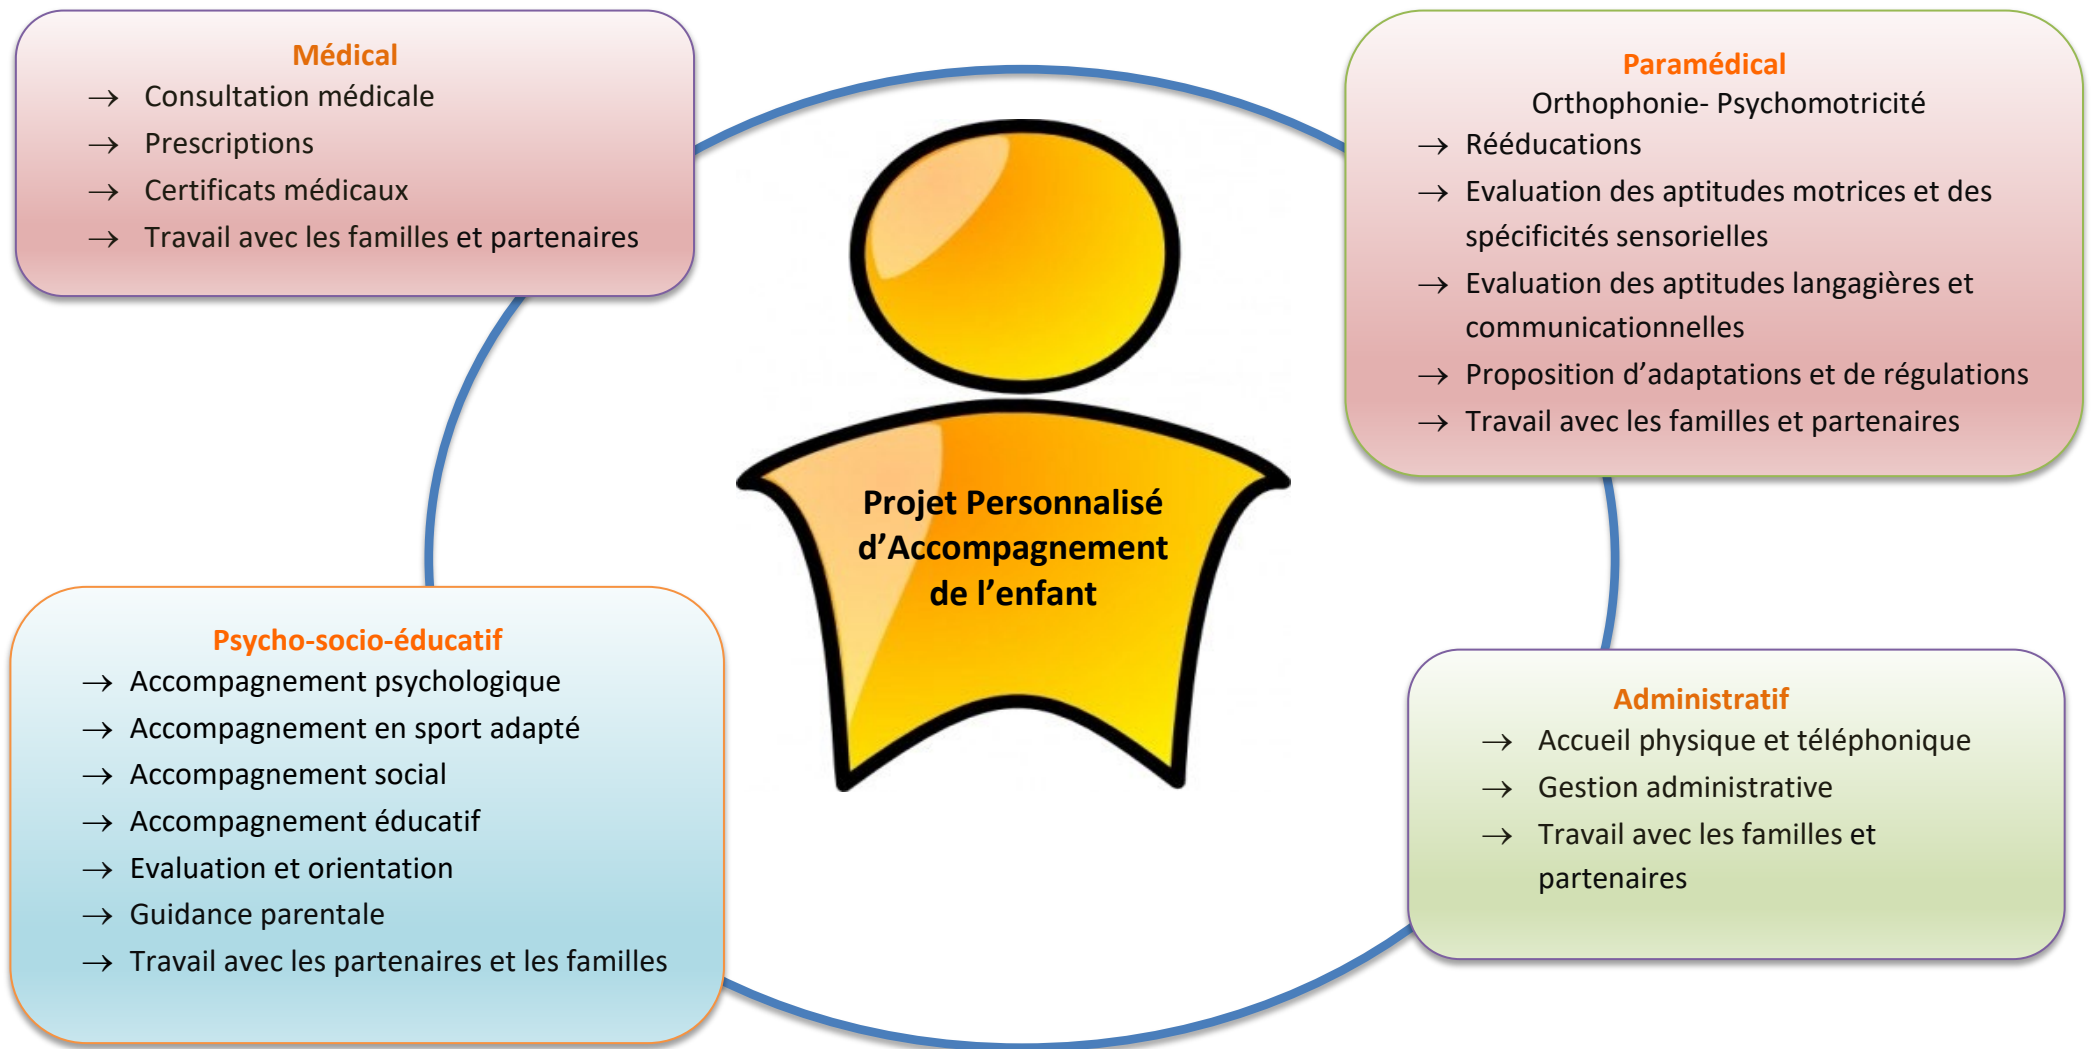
Médical
→ Consultation médicale
→ Prescriptions
→ Certificats médicaux
→ Travail avec les familles et partenaires

Paramédical
Orthophonie- Psychomotricité
→ Rééducations
→ Evaluation des aptitudes motrices et des spécificités sensorielles
→ Evaluation des aptitudes langagières et communicationnelles
→ Proposition d'adaptations et de régulations
→ Travail avec les familles et partenaires

Projet Personnalisé d'Accompagnement de l'enfant

Psycho-socio-éducatif
→ Accompagnement psychologique
→ Accompagnement en sport adapté
→ Accompagnement social
→ Accompagnement éducatif
→ Evaluation et orientation
→ Guidance parentale
→ Travail avec les partenaires et les familles

Administratif
→ Accueil physique et téléphonique
→ Gestion administrative
→ Travail avec les familles et partenaires